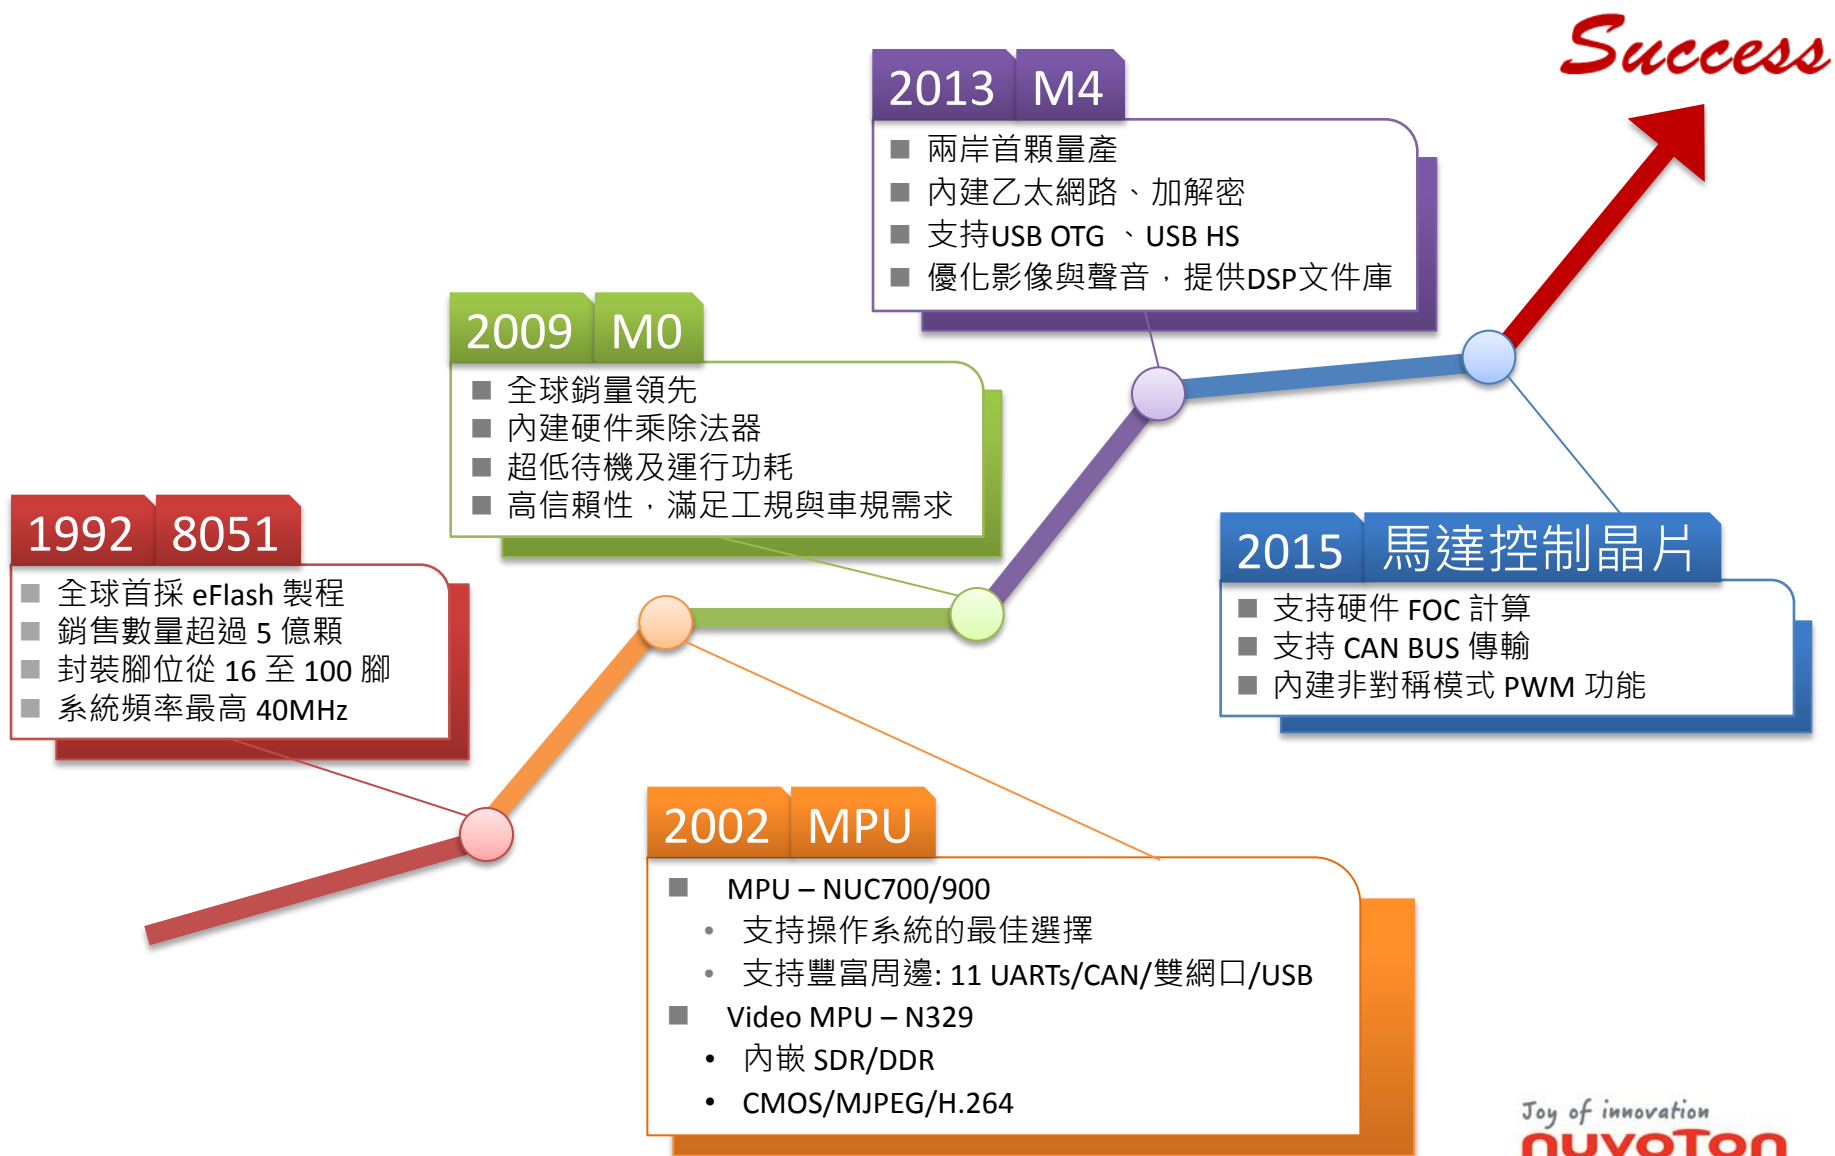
Success

2013 M4
■ 兩岸首顆量產
■ 內建乙太網路、加解密
■ 支持USB OTG 、USB HS
■ 優化影像與聲音，提供DSP文件庫

2009 M0
■ 全球銷量領先
■ 內建硬件乘除法器
■ 超低待機及運行功耗
■ 高信賴性，滿足工規與車規需求

1992 8051
■ 全球首採 eFlash 製程
■ 銷售數量超過 5 億顆
■ 封裝腳位從 16 至 100 腳
■ 系統頻率最高 40MHz

2015 馬達控制晶片
■ 支持硬件 FOC 計算
■ 支持 CAN BUS 傳輸
■ 內建非對稱模式 PWM 功能

2002 MPU
■ MPU – NUC700/900
• 支持操作系統的最佳選擇
• 支持豐富周邊: 11 UARTs/CAN/雙網口/USB
■ Video MPU – N329
• 內嵌 SDR/DDR
• CMOS/MJPEG/H.264

Joy of innovation
nuvoTon